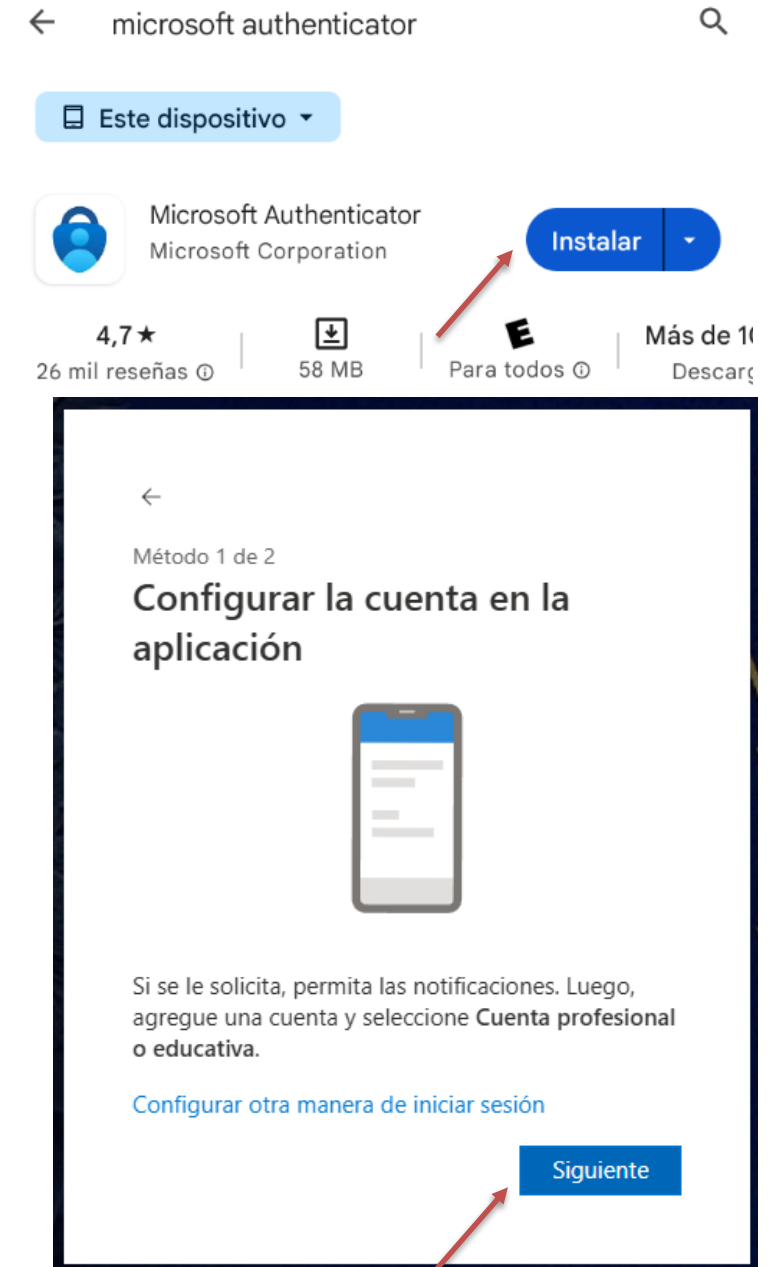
microsoft authenticator

Este dispositivo

Microsoft Authenticator
Microsoft Corporation

Instalar

4,7★
26 mil reseñas ⓘ

58 MB

E
Para todos ⓘ

Más de 1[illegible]
Descarg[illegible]

←

Método 1 de 2

Configurar la cuenta en la aplicación

Si se le solicita, permita las notificaciones. Luego, agregue una cuenta y seleccione **Cuenta profesional o educativa**.

Configurar otra manera de iniciar sesión

Siguiente